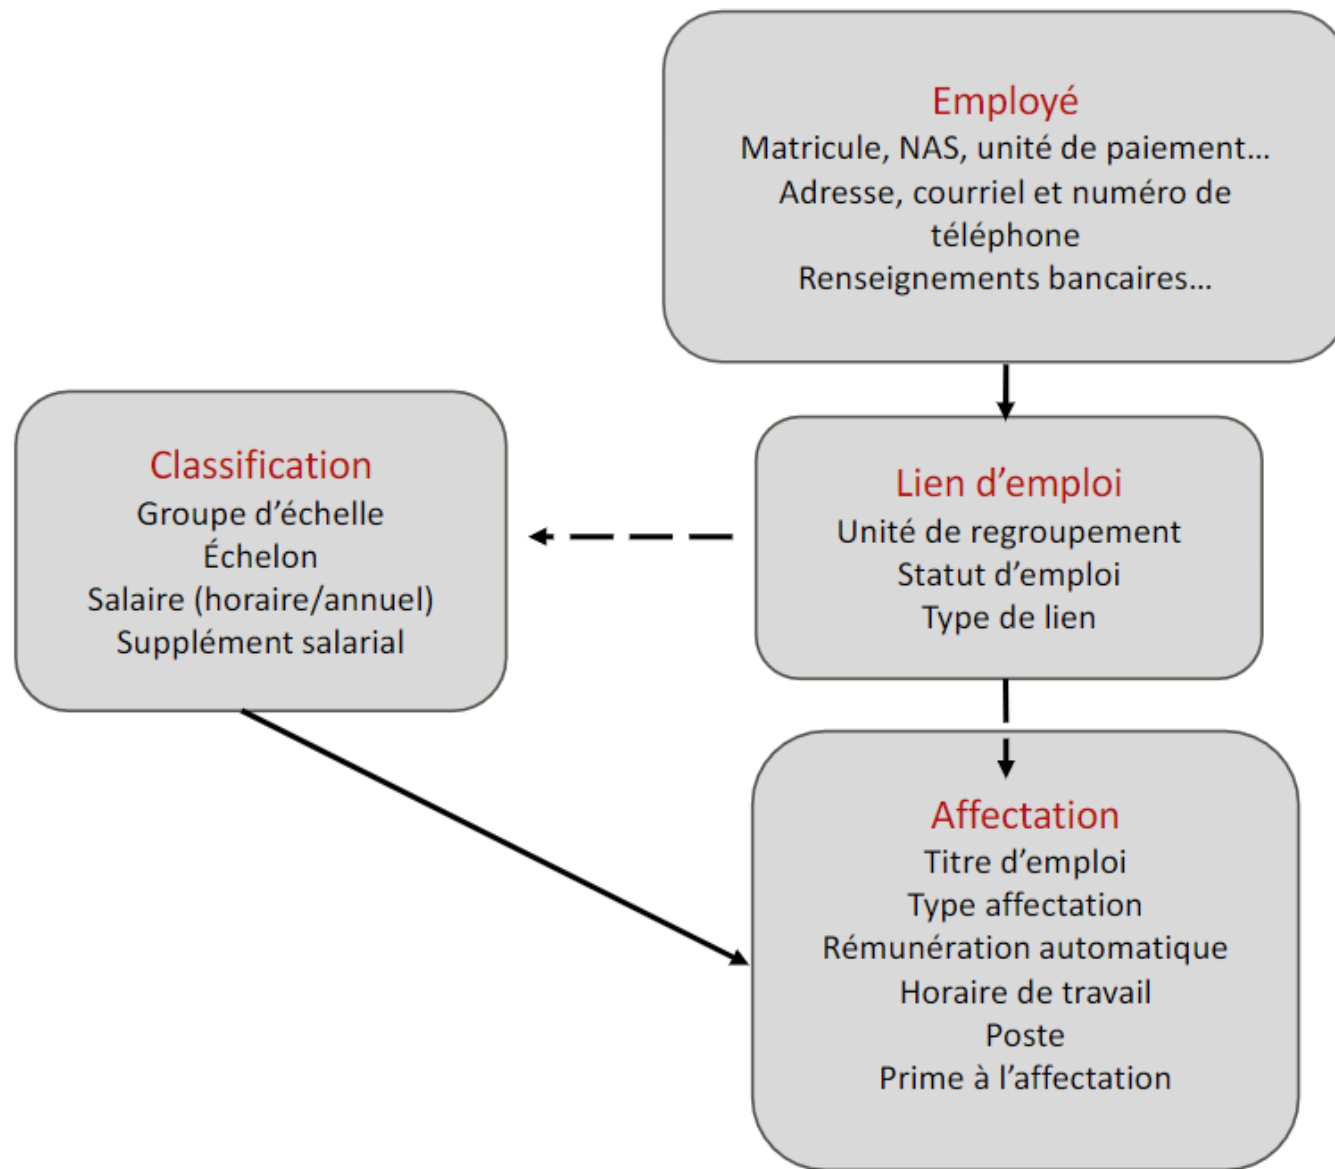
Employé
Matricule, NAS, unité de paiement…
Adresse, courriel et numéro de téléphone
Renseignements bancaires…

Classification
Groupe d’échelle
Échelon
Salaire (horaire/annuel)
Supplément salarial

Lien d’emploi
Unité de regroupement
Statut d’emploi
Type de lien

Affectation
Titre d’emploi
Type affectation
Rémunération automatique
Horaire de travail
Poste
Prime à l’affectation